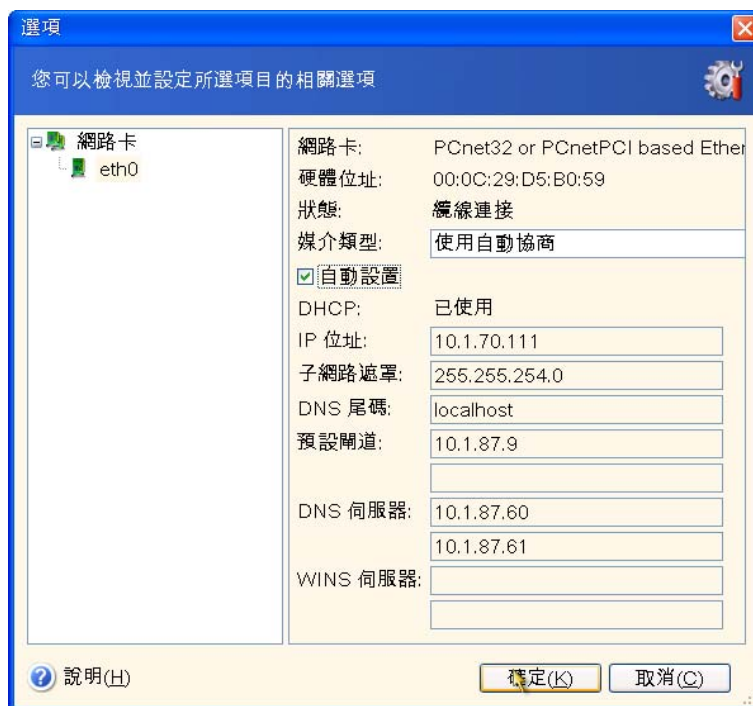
選項

您可以檢視並設定所選項目的相關選項

網路卡
eth0

網路卡: PCnet32 or PCnetPCI based Ether
硬體位址: 00:0C:29:D5:B0:59
狀態: 纜線連接
媒介類型: 使用自動協商
☑ 自動設置
DHCP: 已使用
IP 位址: 10.1.70.111
子網路遮罩: 255.255.254.0
DNS 尾碼: localhost
預設閘道: 10.1.87.9
DNS 伺服器: 10.1.87.60
10.1.87.61
WINS 伺服器:

說明(H)
確定(K) 取消(C)